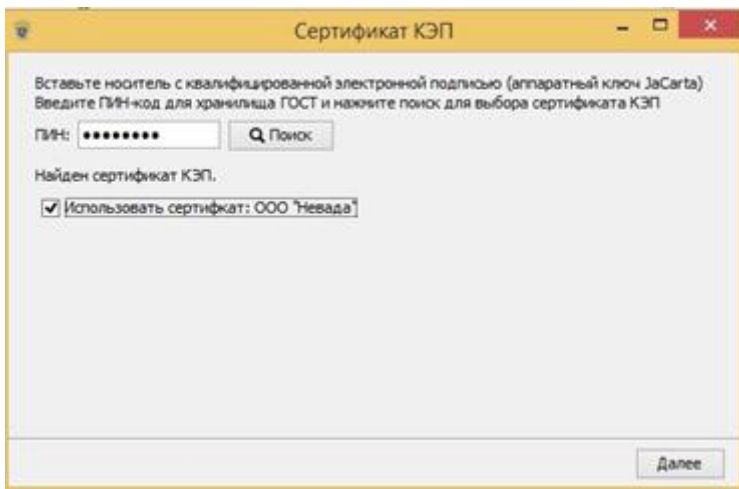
Сертификат КЭП

Вставьте носитель с квалифицированной электронной подписью (аппаратный ключ JaCarta)
Введите ПИН-код для хранилища ГОСТ и нажмите поиск для выбора сертификата КЭП

ПИН: ••••••••• Поиск

Найден сертификат КЭП.

Использовать сертификат: ООО "Невада"

Далее